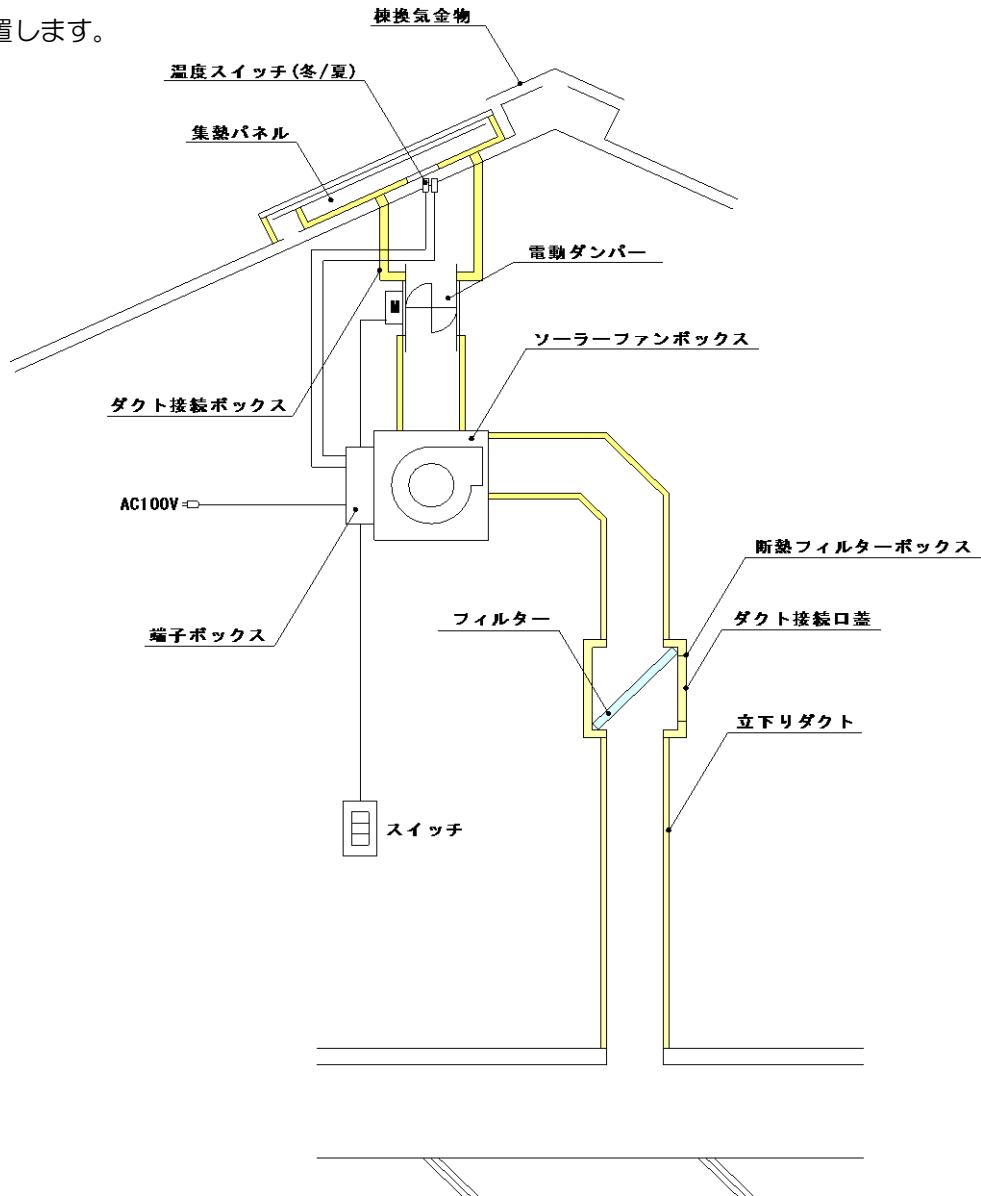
置します。

棟換気金物

温度スイッチ(冬/夏)

集熱パネル

電動ダンパー

ソーラーファンボックス

ダクト接続ボックス

AC100V

断熱フィルターボックス

フィルター

ダクト接続口蓋

端子ボックス

立下りダクト

スイッチ